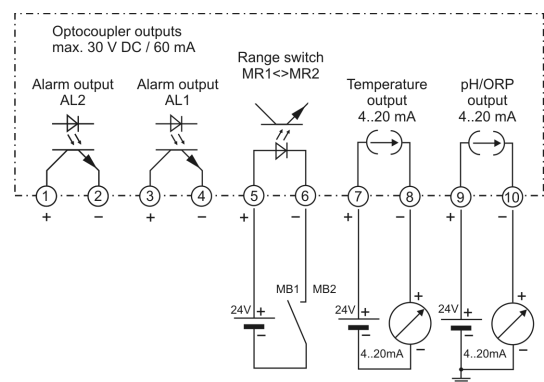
Optocoupler outputs
max. 30 V DC / 60 mA

Alarm output AL2

Alarm output AL1

Range switch MR1<>MR2

Temperature output 4..20 mA

pH/ORP output 4..20 mA

1 + 2 −
3 + 4 −
5 + 6 −
7 + 8 −
9 + 10 −

MB1 MB2

24V +
−

24V +
−
+
−
4..20mA

24V +
−
+
−
4..20mA